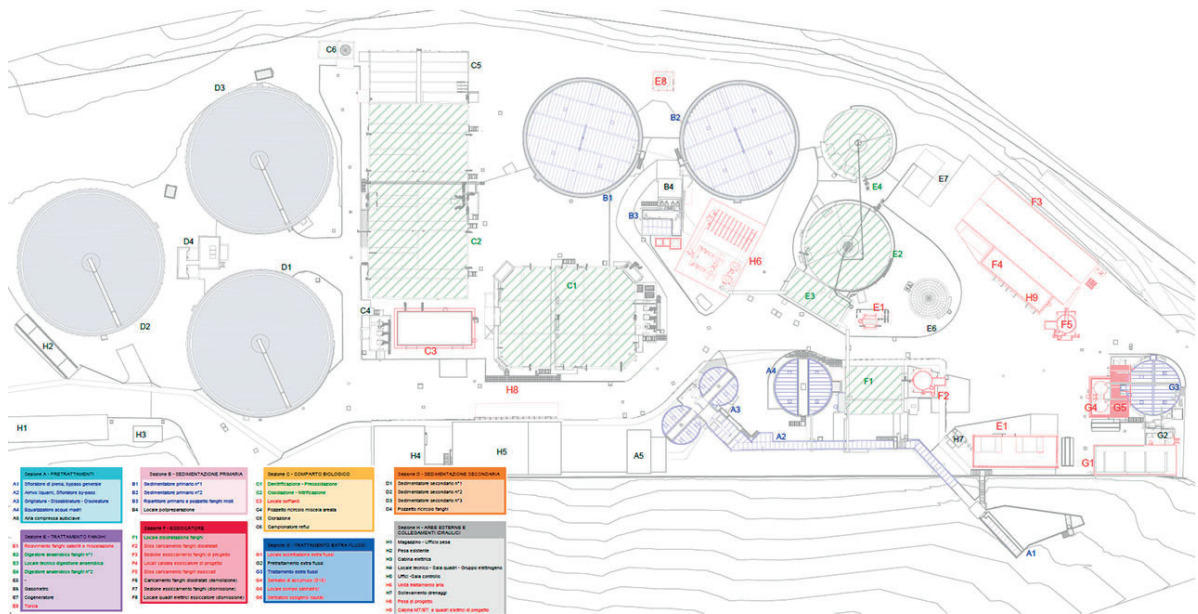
C6
C5
E8
D3
B2
B4
E4
E7
B1
B3
F3
D4
C2
E2
D1
H6
F4
C1
E3
H9
E1
D2
C4
E6
F5
H2
C3
H8
A4
F1
G3
F2
A3
G4
G5
A2
H1
H3
H7
E1
G2
H4
H5
A5
G1
A1

Sezione A - PRETRATTAMENTI
A1 Sfioratore di piena, bypass generale
A2 Arrivo liquami, Sfioratore by-pass
A3 Grigliatura - Dissabbiatura - Disoleatura
A4 Equalizzazione acque meteo
A5 Aria compressa sollevamento

Sezione B - SEDIMENTAZIONE PRIMARIA
B1 Sedimentatore primario n°1
B2 Sedimentatore primario n°2
B3 Ripartitore primario e pozzetto fanghi misti
B4 Locale polipreparazione

Sezione C - COMPARTO BIOLOGICO
C1 Denitrificazione - Predenitrificazione
C2 Ossidazione - Nitrificazione
C3 Locale soffianti
C4 Pozzetto ricircolo miscela aerata
C5 Disinfezione
C6 Campionatore reflui

Sezione D - SEDIMENTAZIONE SECONDARIA
D1 Sedimentatore secondario n°1
D2 Sedimentatore secondario n°2
D3 Sedimentatore secondario n°3
D4 Pozzetto ricircolo fanghi

Sezione E - TRATTAMENTO FANGHI
E1 Ricevimento fanghi esterni e miscelazione
E2 Digestore anaerobico fanghi n°1
E3 Locale tecnico digestione anaerobica
E4 Digestore anaerobico fanghi n°2
E5 -
E6 Gasometro
E7 Cogeneratore
E8 Torcia

Sezione F - ESSICCATORE
F1 Locale disidratazione fanghi
F2 Silos caricamento fanghi disidratati
F3 Sezione essiccamento fanghi di progetto
F4 Locale caldaia essiccatore di progetto
F5 Silos caricamento fanghi essiccati
F6 Caricamento fanghi disidratati (dismissione)
F7 Sezione essiccamento fanghi (dismissione)
F8 Locale quadri elettrici essiccatore (dismissione)

Sezione G - TRATTAMENTO EXTRA FLUSSI
G1 Locale accettazione extra flussi
G2 Pretrattamento extra flussi
G3 Trattamento extra flussi
G4 Serbatoi di accumulo (2-4)
G5 Locale pompe serbatoi
G6 Serbatoio ossigeno liquido

Sezione H - AREE ESTERNE E COLLEGAMENTI IDRAULICI
H1 Magazzino - Ufficio pesa
H2 Pesa esistente
H3 Cabina elettrica
H4 Locale tecnico - Sala quadri - Gruppo elettrogeno
H5 Uffici - Sala controllo
H6 Unità trattamento aria
H7 Sollevamento drenaggi
H8 Pesa di progetto
H9 Cabina MT/BT e quadri elettrici di progetto